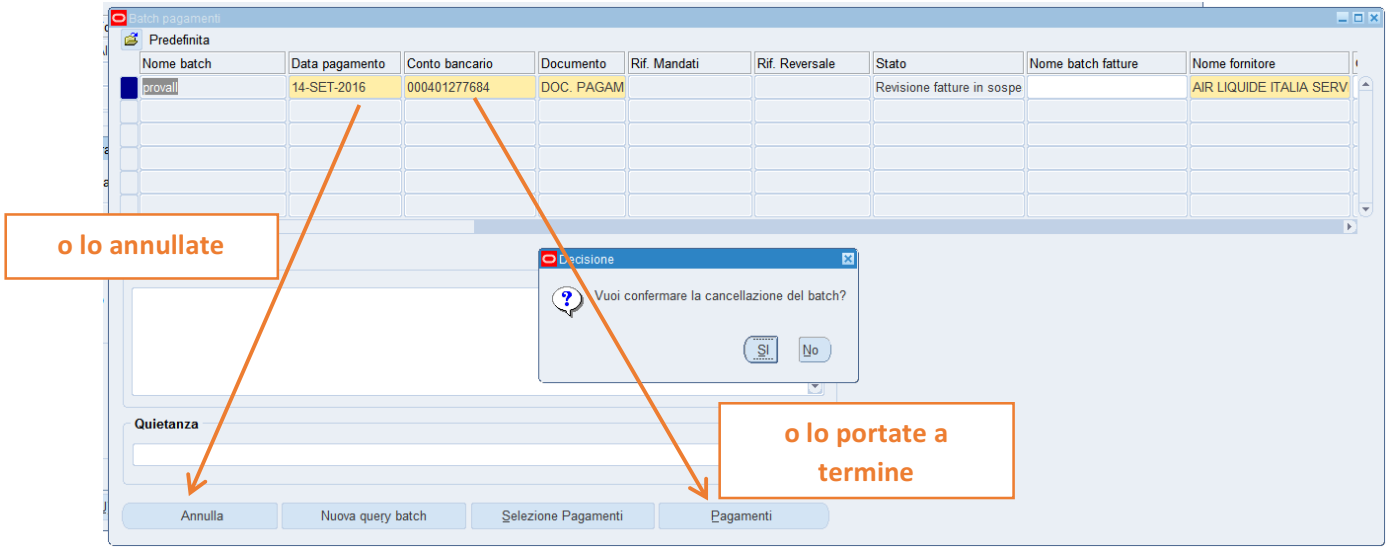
Batch pagamenti

Predefinita

| Nome batch | Data pagamento | Conto bancario | Documento | Rif. Mandati | Rif. Reversale | Stato | Nome batch fatture | Nome fornitore |
|---|---|---|---|---|---|---|---|---|
| provall | 14-SET-2016 | 000401277684 | DOC. PAGAM | | | Revisione fatture in sospe | | AIR LIQUIDE ITALIA SERV |

o lo annullate

Decisione

Vuoi confermare la cancellazione del batch?

Sì No

Quietanza

o lo portate a termine

Annulla Nuova query batch Selezione Pagamenti Pagamenti